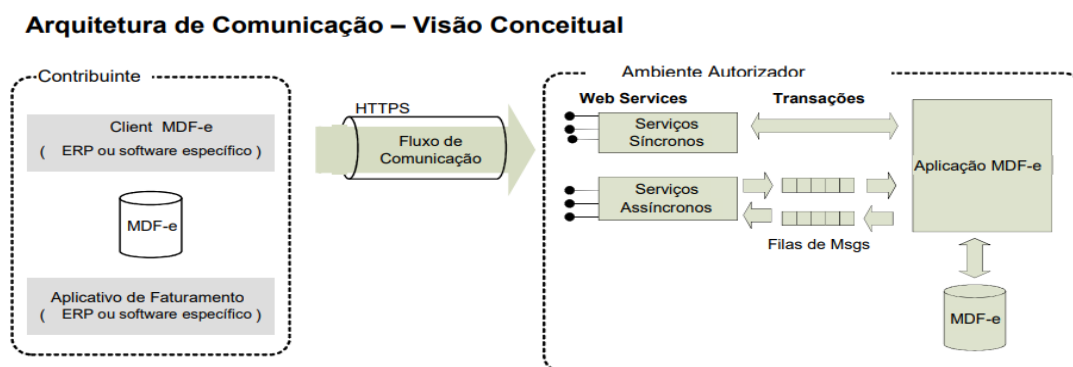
Arquitetura de Comunicação – Visão Conceitual

Contribuinte

Client MDF-e
( ERP ou software específico )

MDF-e

Aplicativo de Faturamento
( ERP ou software específico )

HTTPS

Fluxo de Comunicação

Ambiente Autorizador

Web Services

Transações

Serviços Síncronos

Serviços Assíncronos

Filas de Msgs

Aplicação MDF-e

MDF-e